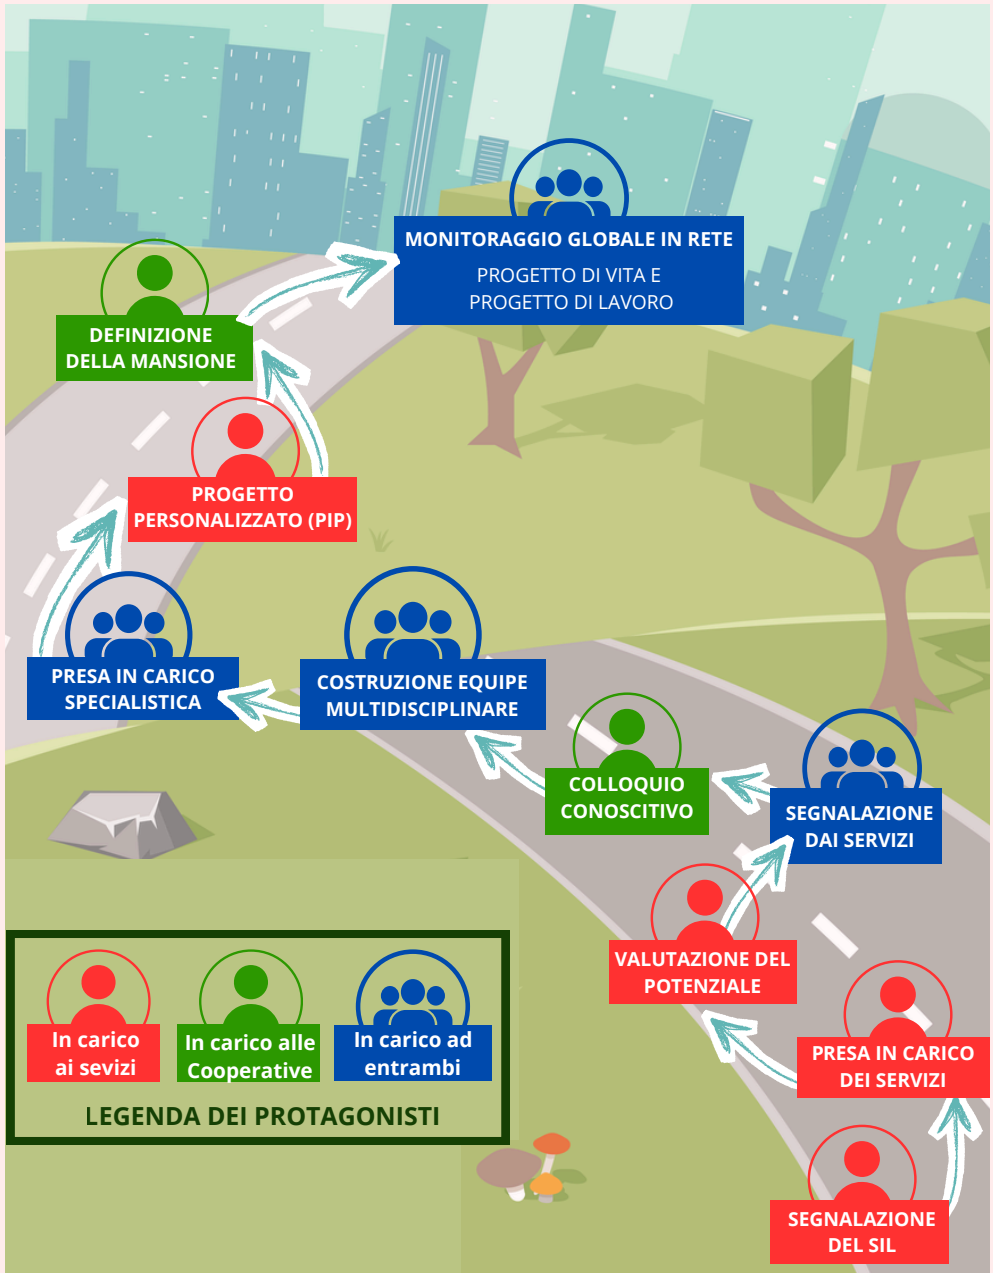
MONITORAGGIO GLOBALE IN RETE
PROGETTO DI VITA E
PROGETTO DI LAVORO

DEFINIZIONE DELLA MANSIONE

PROGETTO PERSONALIZZATO (PIP)

PRESA IN CARICO SPECIALISTICA

COSTRUZIONE EQUIPE MULTIDISCIPLINARE

COLLOQUIO CONOSCITIVO

SEGNALAZIONE DAI SERVIZI

VALUTAZIONE DEL POTENZIALE

PRESA IN CARICO DEI SERVIZI

SEGNALAZIONE DEL SIL

In carico ai sevizi

In carico alle Cooperative

In carico ad entrambi

LEGENDA DEI PROTAGONISTI